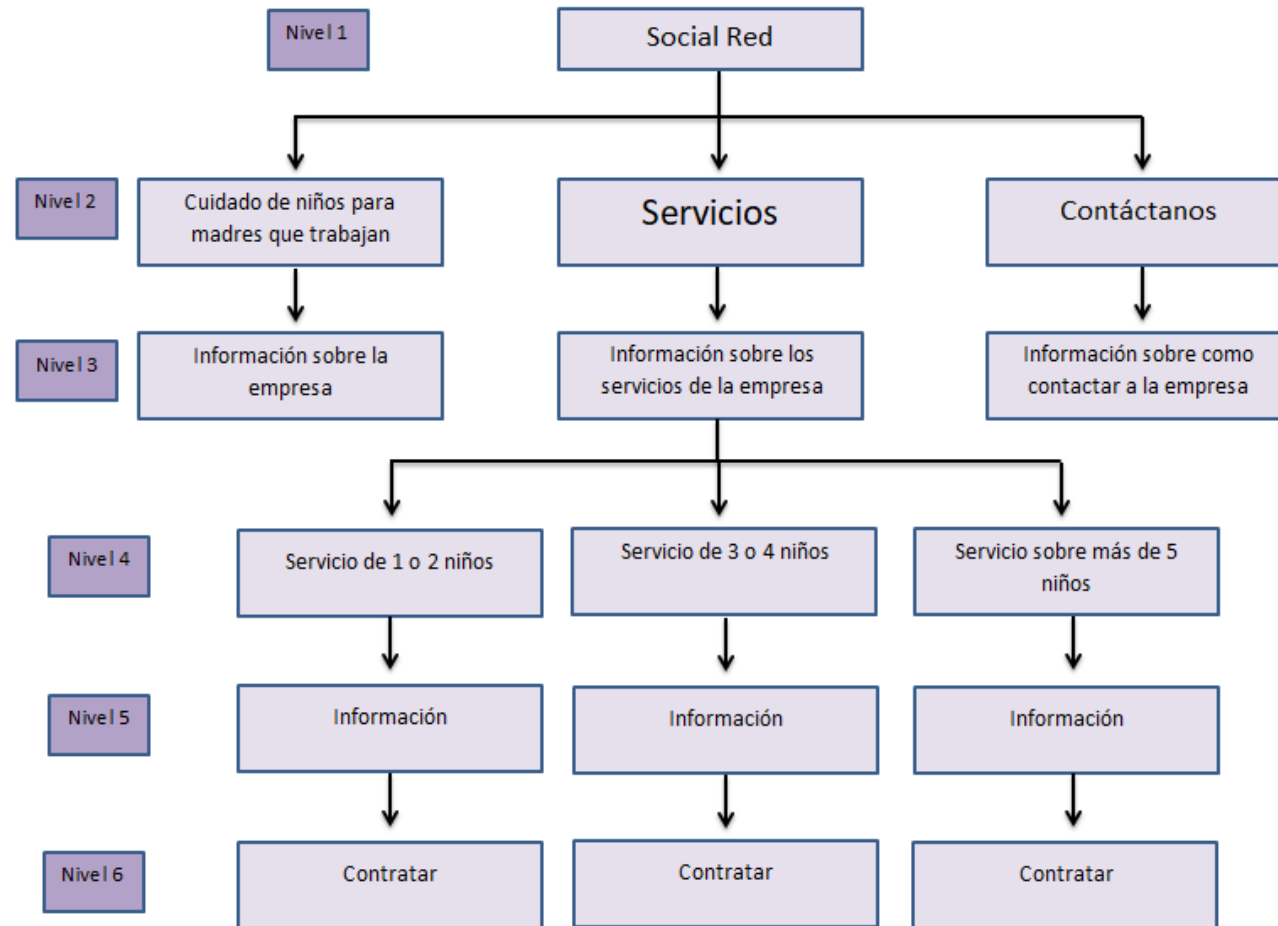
Nivel 1

Social Red

Nivel 2

Cuidado de niños para madres que trabajan

Servicios

Contáctanos

Nivel 3

Información sobre la empresa

Información sobre los servicios de la empresa

Información sobre como contactar a la empresa

Nivel 4

Servicio de 1 o 2 niños

Servicio de 3 o 4 niños

Servicio sobre más de 5 niños

Nivel 5

Información

Información

Información

Nivel 6

Contratar

Contratar

Contratar